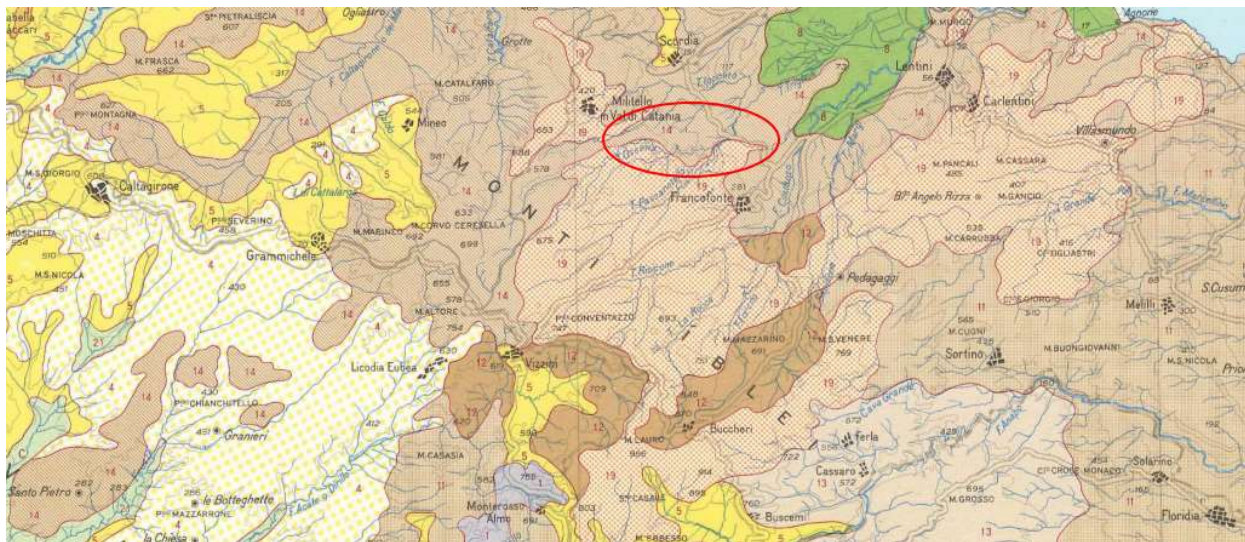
Caltagirone
M.S.GIORGIO
M.FRASCA
662
Pta MONTAGNA
St. PIETRALISCIA
Mineo
M.CATALFARO
Militello in Val di Catania
Scordia
Lentini
Carlentini
Villasmundo
M.PANCALI
M.CASSARA
Francofonte
Bo. Angelo Rizza
M.GANCIO
M.CARRUBBA
Cozzo GIGLIASTRI
Pedagaggi
MONTI IBLEI
Grammichele
M.MARINO
M.CORVO CERESELLA
Pta SEVERINO
MOSCHITTA
M.S.NICOLA
M.ALTORE
Pta CONVENTAZZO
Licodia Eubea
Vizzini
M.MAZZARINO
M.S.VENERE
M.CUGNI
Sortino
M.BUONGIOVANNI
Melilli
M.S.NICOLA
S.Cusum
Pta CHIANCHITELLO
Granieri
M.CASASIA
M.LAURO
Buccheri
Ferla
Cassaro
M.GROSSO
Cozzo CROCE MONACO
Solarino
Floridia
Santo Pietro
la Botteghelle
Pta MAZZARRONE
la Chiesa
Monterosso Almo
Buscemi
M.ERBESSO
Sa CASALE
Cava Grande
S.GIORGIO
Agnone
M.MURGO
Oglistro
Grotte
F.Caltagirone
F.Gornalunga
F.Marcellino
F.Anapo
Ossena
Rizzone
5
14
4
19
11
12
13
8
21
1
607
317
205
420
583
578
633
699
692
675
655
578
754
830
694
747
693
709
751
691
769
965
914
572
595
760
695
803
440
430
451
412
282
263
542
400
510
565
435
300
192
54